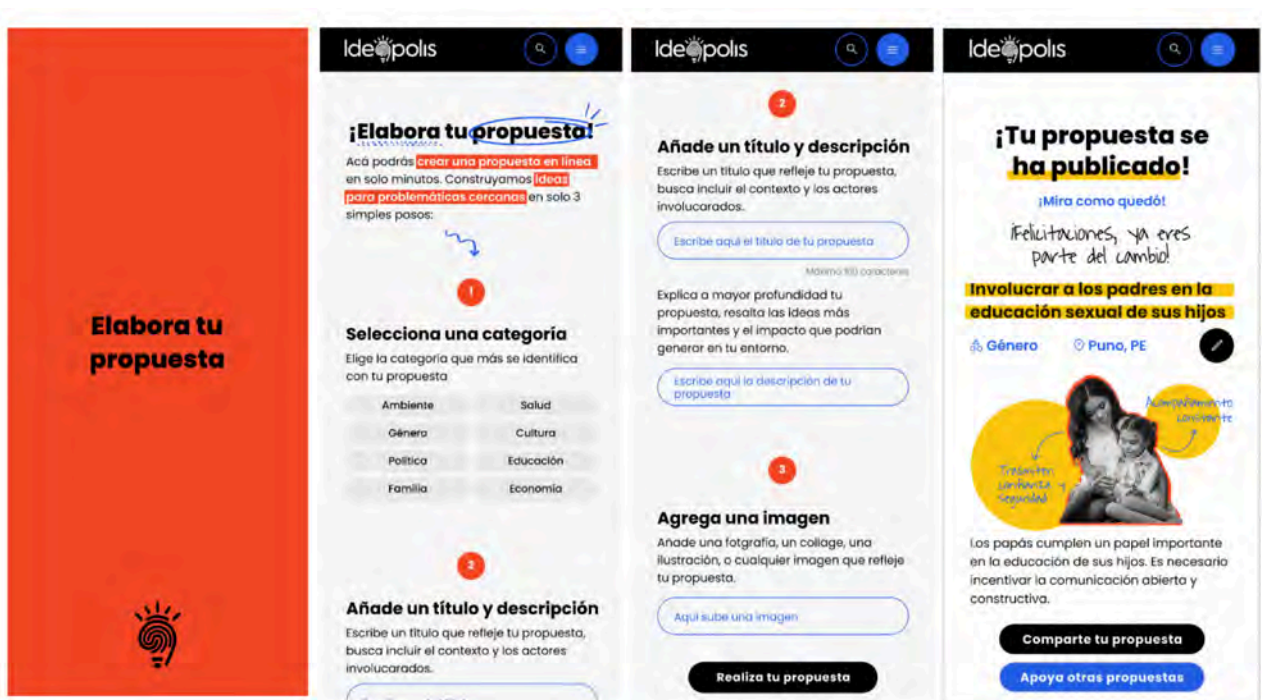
Elabora tu propuesta

Ideópolis

¡Elabora tu propuesta!

Acá podrás crear una propuesta en línea en solo minutos. Construyamos ideas para problemáticas cercanas en solo 3 simples pasos:

1

Selecciona una categoría

Elige la categoría que más se identifica con tu propuesta

| Ambiente | Salud |
|---|---|
| Género | Cultura |
| Política | Educación |
| Familia | Economía |

2

Añade un título y descripción

Escribe un título que refleje tu propuesta, busca incluir el contexto y los actores involucrados.

Ideópolis

2

Añade un título y descripción

Escribe un título que refleje tu propuesta, busca incluir el contexto y los actores involucrados.

Escribe aquí el título de tu propuesta

Máximo 100 caracteres

Explica a mayor profundidad tu propuesta, resalta las ideas más importantes y el impacto que podrían generar en tu entorno.

Escribe aquí la descripción de tu propuesta

3

Agrega una imagen

Añade una fotografía, un collage, una ilustración, o cualquier imagen que refleje tu propuesta.

Aquí sube una imagen

Realiza tu propuesta

Ideópolis

¡Tu propuesta se ha publicado!

¡Mira como quedó!

¡Felicitaciones, ya eres parte del cambio!

Involucrar a los padres en la educación sexual de sus hijos

Género Puno, PE

Acompañamiento constante

Transmitir confianza y seguridad

Los papás cumplen un papel importante en la educación de sus hijos. Es necesario incentivar la comunicación abierta y constructiva.

Comparte tu propuesta

Apoya otras propuestas